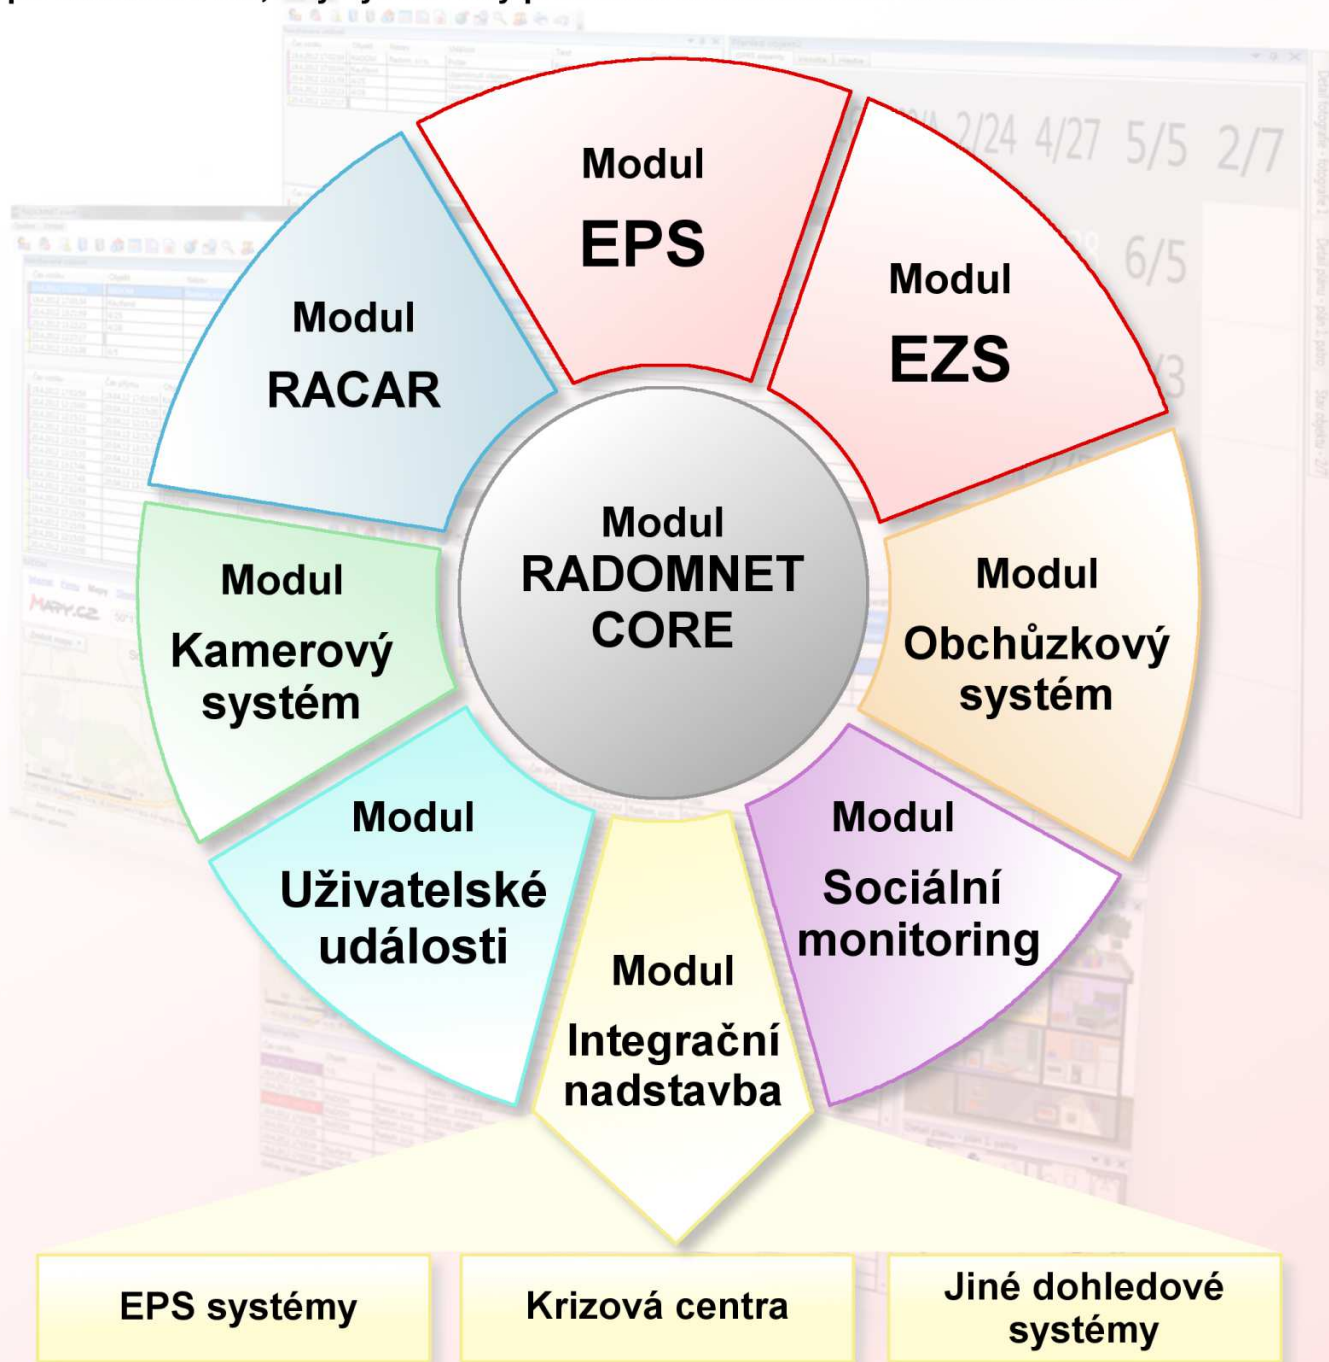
Modul
EPS

Modul
EZS

Modul
Obchůzkový systém

Modul
Sociální monitoring

Modul
Integrační nadstavba

Modul
Uživatelské události

Modul
Kamerový systém

Modul
RACAR

Modul
RADOMNET CORE

EPS systémy

Krizová centra

Jiné dohledové systémy